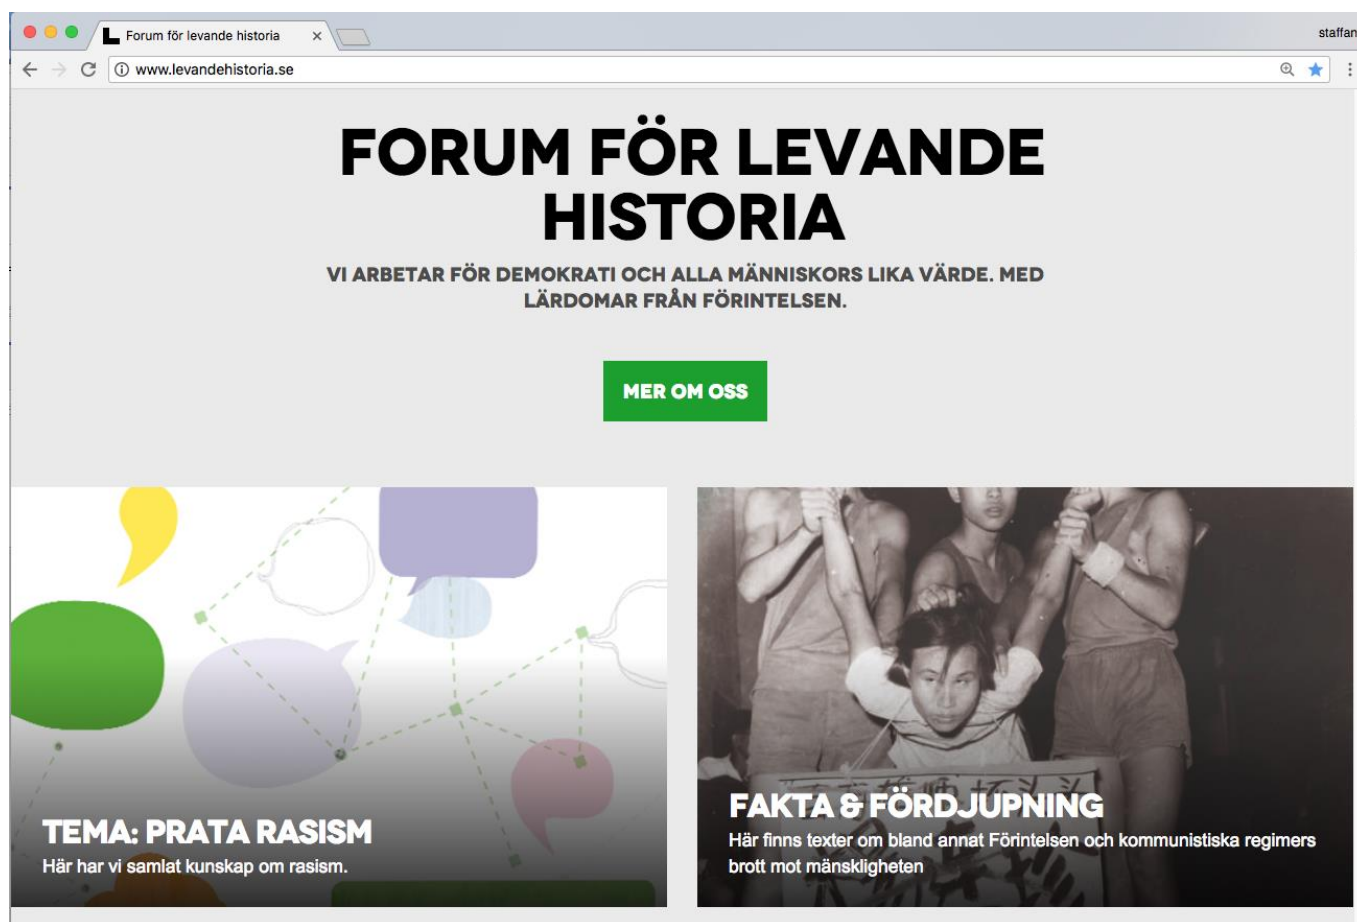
Forum för levande historia ×

staffan

www.levandehistoria.se

FORUM FÖR LEVANDE HISTORIA

VI ARBETAR FÖR DEMOKRATI OCH ALLA MÄNNISKORS LIKA VÄRDE. MED LÄRDOMAR FRÅN FÖRINTELSEN.

MER OM OSS

TEMA: PRATA RASISM

Här har vi samlat kunskap om rasism.

FAKTA & FÖRDJUPNING

Här finns texter om bland annat Förintelsen och kommunistiska regimers brott mot mänskligheten